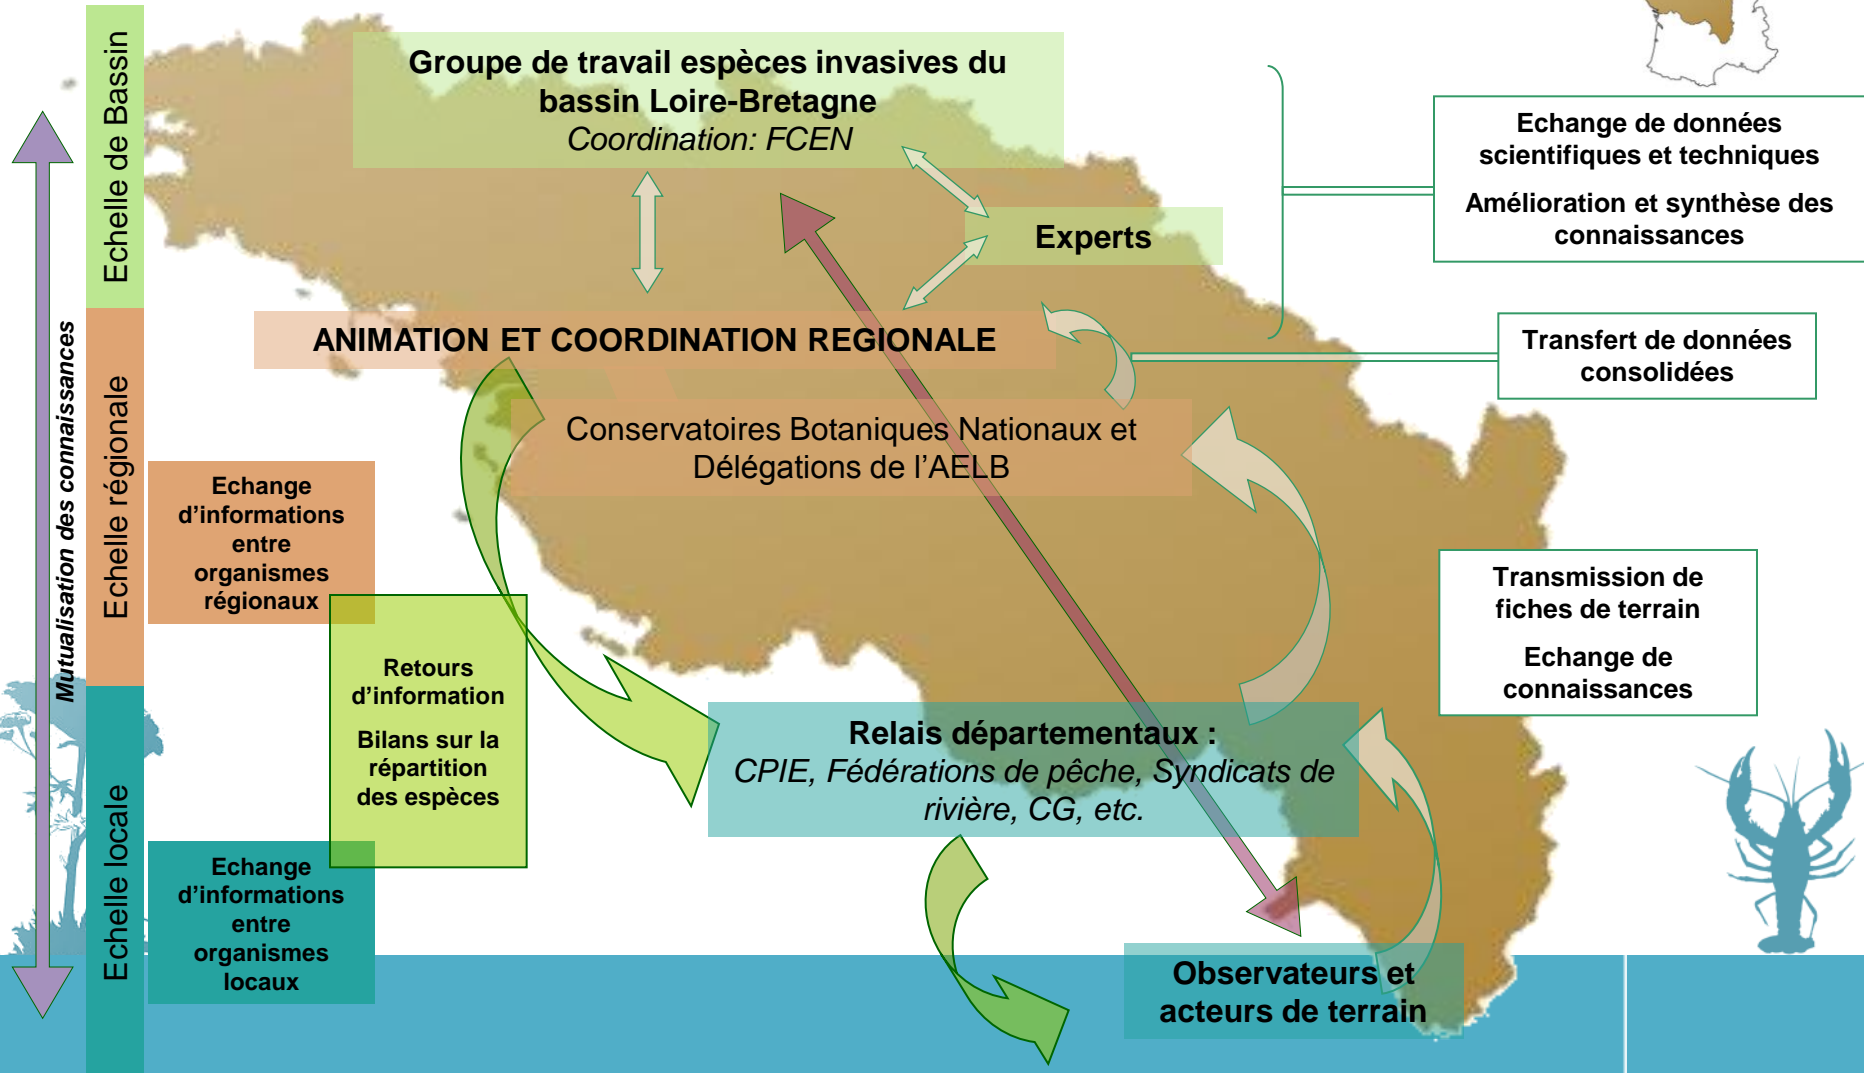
Mutualisation des connaissances

Echelle de Bassin

Echelle régionale

Echelle locale

Groupe de travail espèces invasives du bassin Loire-Bretagne
*Coordination: FCEN*

Experts

ANIMATION ET COORDINATION REGIONALE

Conservatoires Botaniques Nationaux et Délégations de l'AELB

Relais départementaux :
*CPIE, Fédérations de pêche, Syndicats de rivière, CG, etc.*

Observateurs et acteurs de terrain

Echange d'informations entre organismes régionaux

Retours d'information

Bilans sur la répartition des espèces

Echange d'informations entre organismes locaux

Echange de données scientifiques et techniques

Amélioration et synthèse des connaissances

Transfert de données consolidées

Transmission de fiches de terrain

Echange de connaissances